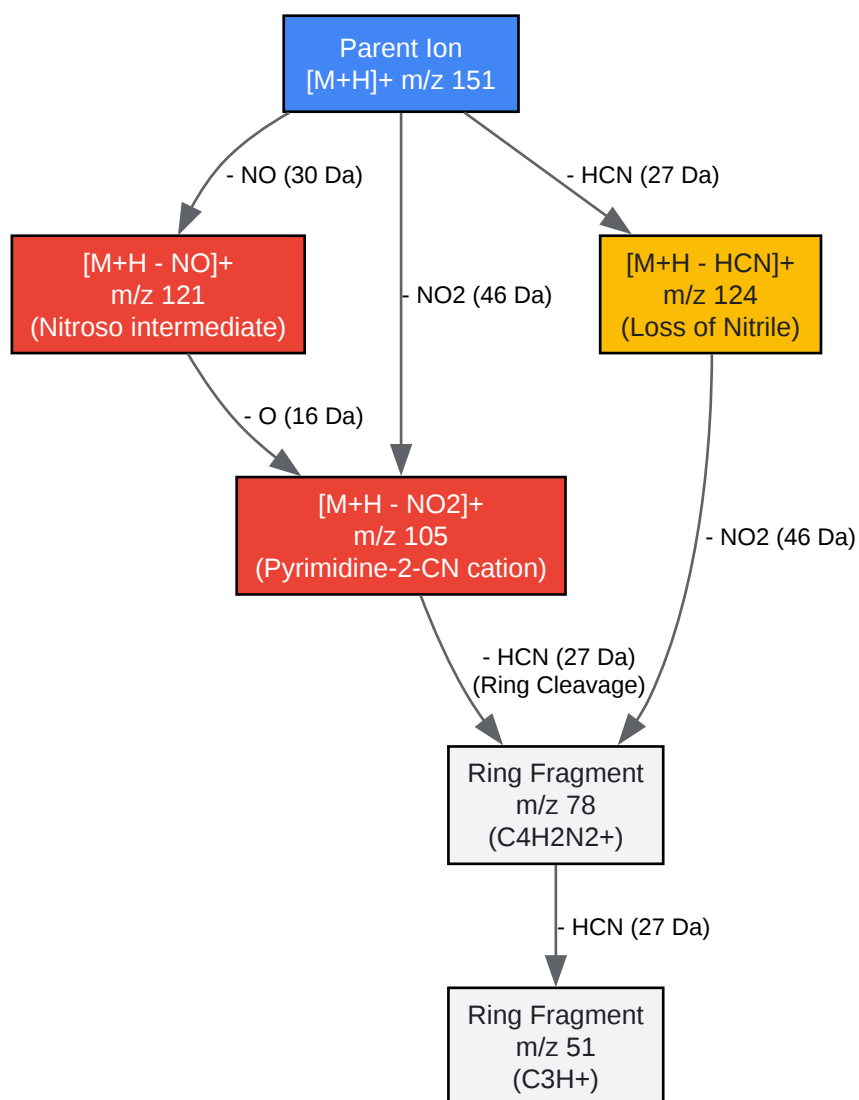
Parent Ion
[M+H]+ m/z 151

- NO (30 Da)

- NO2 (46 Da)

- HCN (27 Da)

[M+H - NO]+
m/z 121
(Nitroso intermediate)

[M+H - HCN]+
m/z 124
(Loss of Nitrile)

- O (16 Da)

[M+H - NO2]+
m/z 105
(Pyrimidine-2-CN cation)

- NO2 (46 Da)

- HCN (27 Da)
(Ring Cleavage)

Ring Fragment
m/z 78
(C4H2N2+)

- HCN (27 Da)

Ring Fragment
m/z 51
(C3H+)